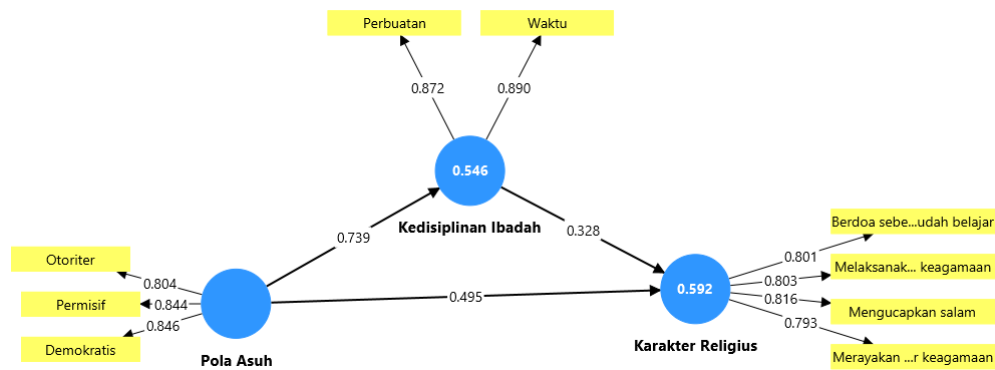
Perbuatan

Waktu

0.872

0.890

0.546

Kedisiplinan Ibadah

0.739

0.328

Otoriter

0.804

Permisif

0.844

Demokratis

0.846

Pola Asuh

0.495

0.592

Karakter Religius

0.801

Berdoa sebe...udah belajar

0.803

Melaksanak... keagamaan

0.816

Mengucapkan salam

0.793

Merayakan ...r keagamaan